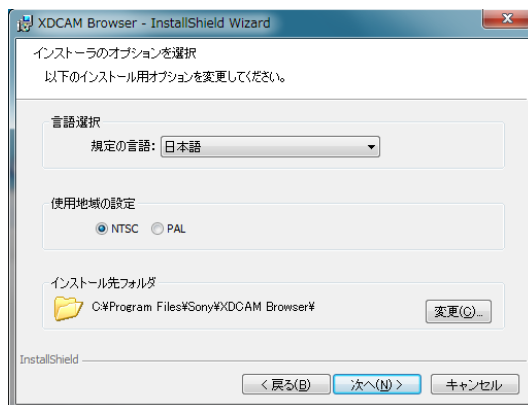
XDCAM Browser - InstallShield Wizard

インストーラのオプションを選択

以下のインストール用オプションを変更してください。

言語選択

規定の言語: 日本語

使用地域の設定

NTSC PAL

インストール先フォルダ

C:¥Program Files¥Sony¥XDCAM Browser¥

変更(C)...

InstallShield

< 戻る(B) 次へ(N) > キャンセル